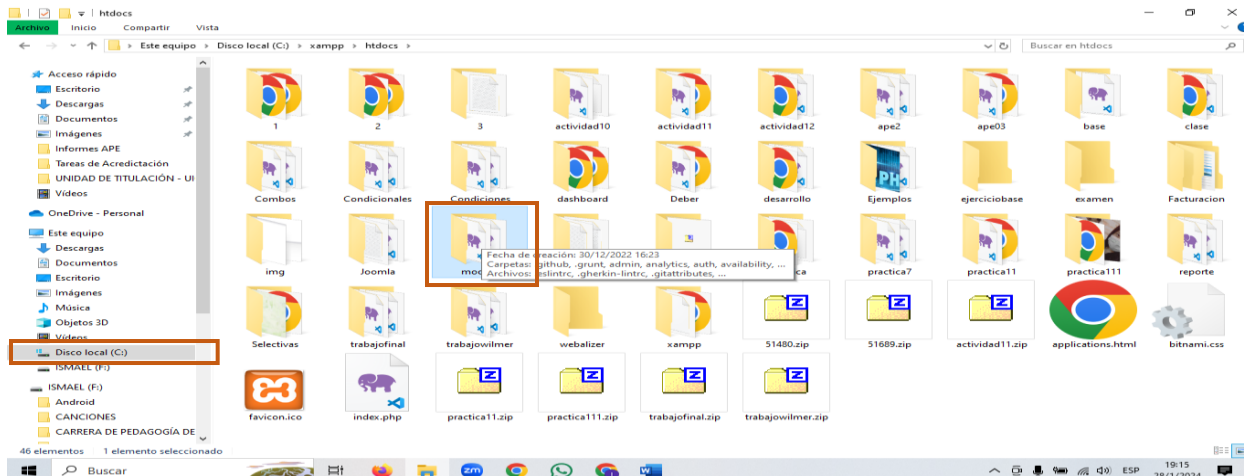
htdocs

Archivo Inicio Compartir Vista

← → ↑ Este equipo › Disco local (C:) › xampp › htdocs ›

Buscar en htdocs

Acceso rápido
Escritorio
Descargas
Documentos
Imágenes
Informes APE
Tareas de Acredictación
UNIDAD DE TITULACIÓN - UI
Vídeos
OneDrive - Personal
Este equipo
Descargas
Documentos
Escritorio
Imágenes
Música
Objetos 3D
Vídeos
Disco local (C:)
ISMAEL (F:)
ISMAEL (F:)
Android
CANCIONES
CARRERA DE PEDAGOGÍA DE

1
2
3
actividad10
actividad11
actividad12
ape2
ape03
base
clase
Combos
Condicionales
Condiciones
dashboard
Deber
desarrollo
Ejemplos
ejerciciobase
examen
Facturacion
img
Joomla
mod
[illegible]ca
practica7
practica11
practica111
reporte
Fecha de creación: 30/12/2022 16:23
Carpetas: .github, .grunt, admin, analytics, auth, availability, ...
Archivos: .eslintrc, .gherkin-lintrc, .gitattributes, ...
Selectivas
trabajofinal
trabajowilmer
webalizer
xampp
51480.zip
51689.zip
actividad11.zip
applications.html
bitnami.css
favicon.ico
index.php
practica11.zip
practica111.zip
trabajofinal.zip
trabajowilmer.zip

46 elementos 1 elemento seleccionado

Buscar

ESP 19:15 28/1/2024